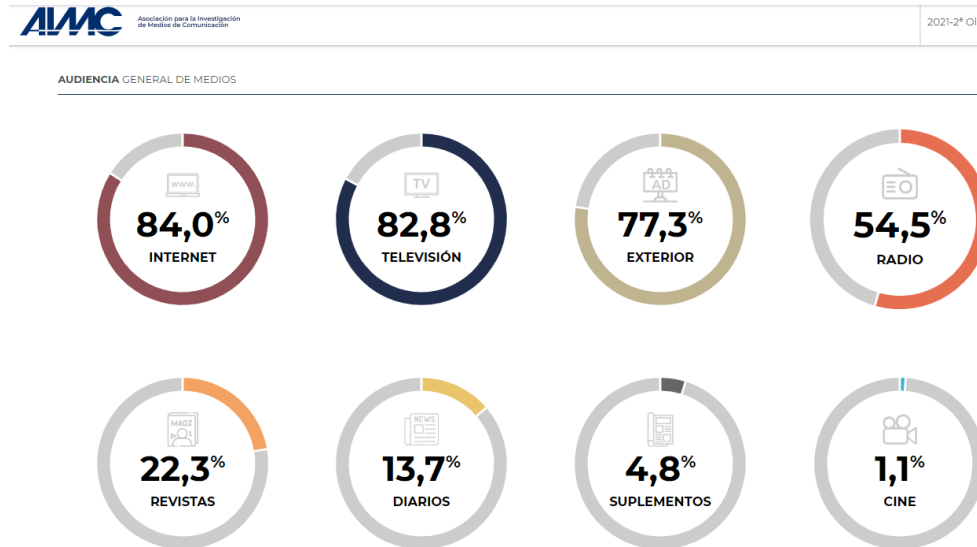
AIMC Asociación para la Investigación de Medios de Comunicación

2021-2ª Ol

AUDIENCIA GENERAL DE MEDIOS

www.
84,0%
INTERNET

TV
82,8%
TELEVISIÓN

AD
77,3%
EXTERIOR

54,5%
RADIO

MAGZ
22,3%
REVISTAS

NEWS
13,7%
DIARIOS

4,8%
SUPLEMENTOS

1,1%
CINE